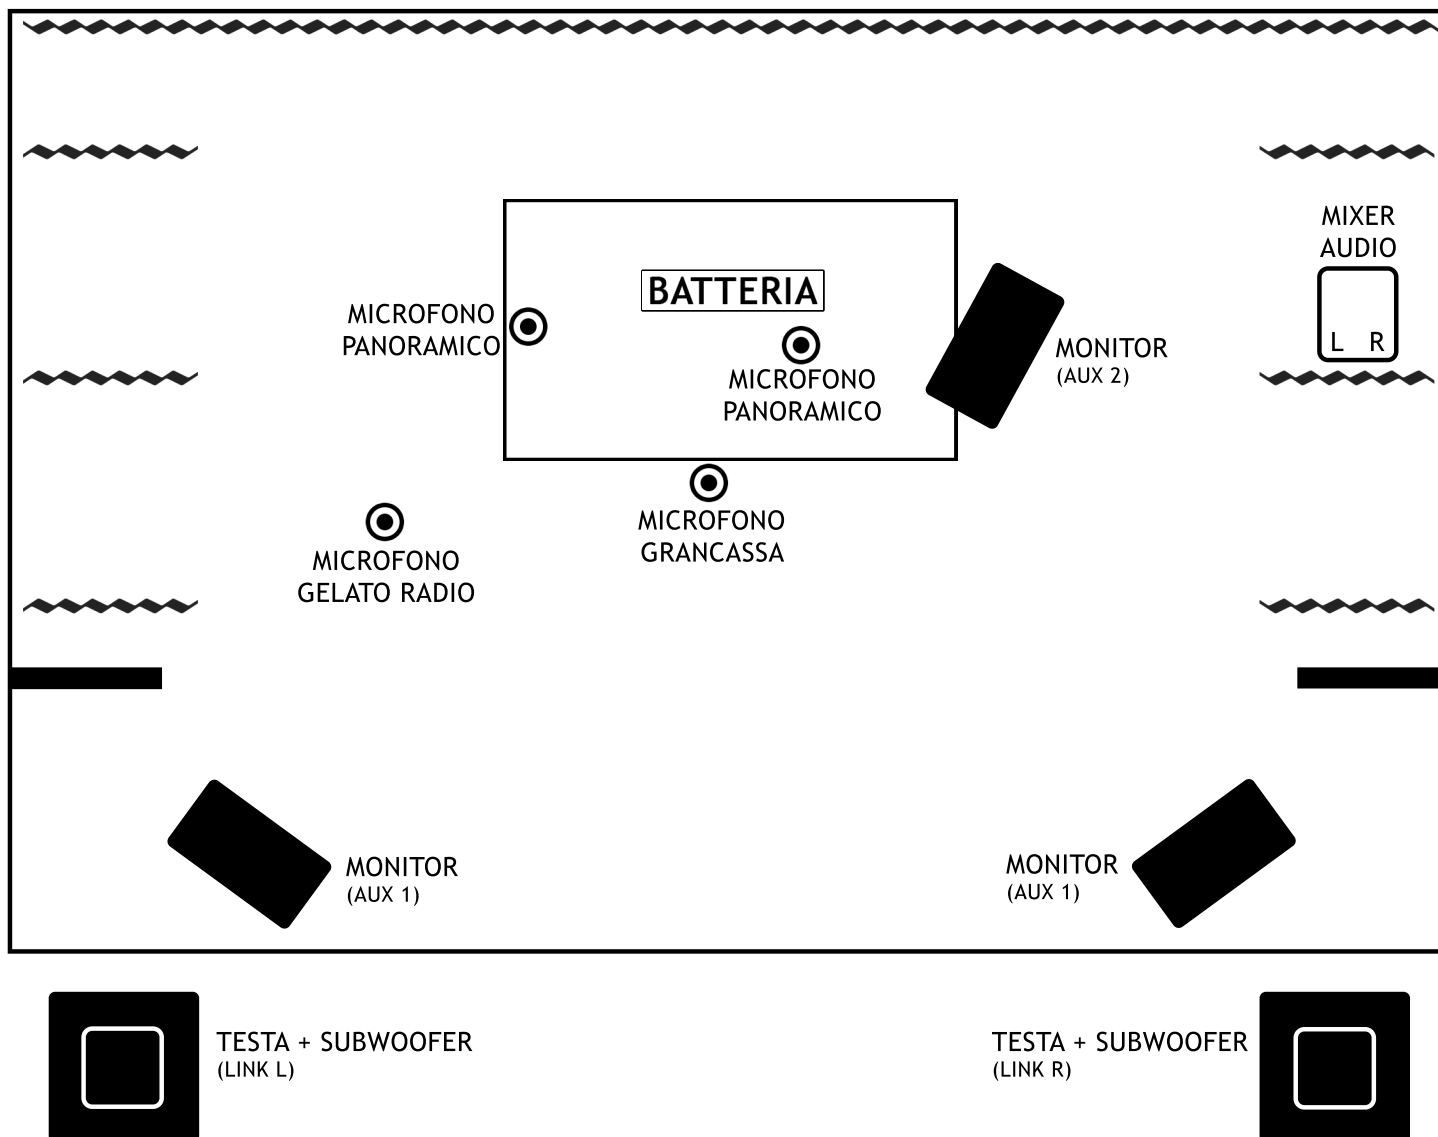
MIXER AUDIO

L R

BATTERIA

MICROFONO PANORAMICO

MICROFONO PANORAMICO

MONITOR (AUX 2)

MICROFONO GRANCASSA

MICROFONO GELATO RADIO

MONITOR (AUX 1)

MONITOR (AUX 1)

TESTA + SUBWOOFER (LINK L)

TESTA + SUBWOOFER (LINK R)